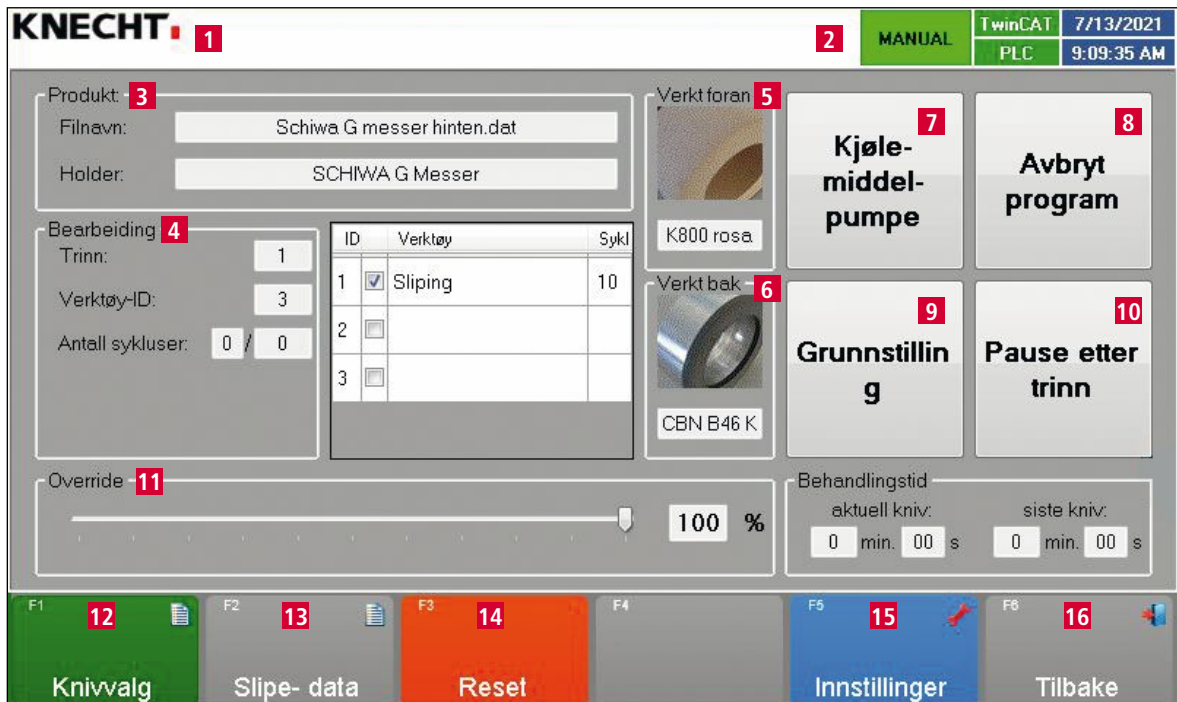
KNECHT 1

2 MANUAL TwinCAT 7/13/2021
PLC 9:09:35 AM

Produkt 3
Filnavn: Schiwa G messer hinten.dat
Holder: SCHIWA G Messer

Verkt foran 5
K800 rosa

Kjøle-middel-pumpe 7

Avbryt program 8

Bearbeiding 4
Trinn: 1
Verktøy-ID: 3
Antall sykluser: 0 / 0

| ID | | Verktøy | Sykl |
|---|---|---|---|
| 1 | ☑ | Sliping | 10 |
| 2 | ☐ | | |
| 3 | ☐ | | |

Verkt bak 6
CBN B46 K

Grunnstillin g 9

Pause etter trinn 10

Override 11
100 %

Behandlingstid
aktuell kniv: 0 min. 00 s
siste kniv: 0 min. 00 s

F1 12 Knivvalg
F2 13 Slipe- data
F3 14 Reset
F4
F5 15 Innstillinger
F6 16 Tilbake